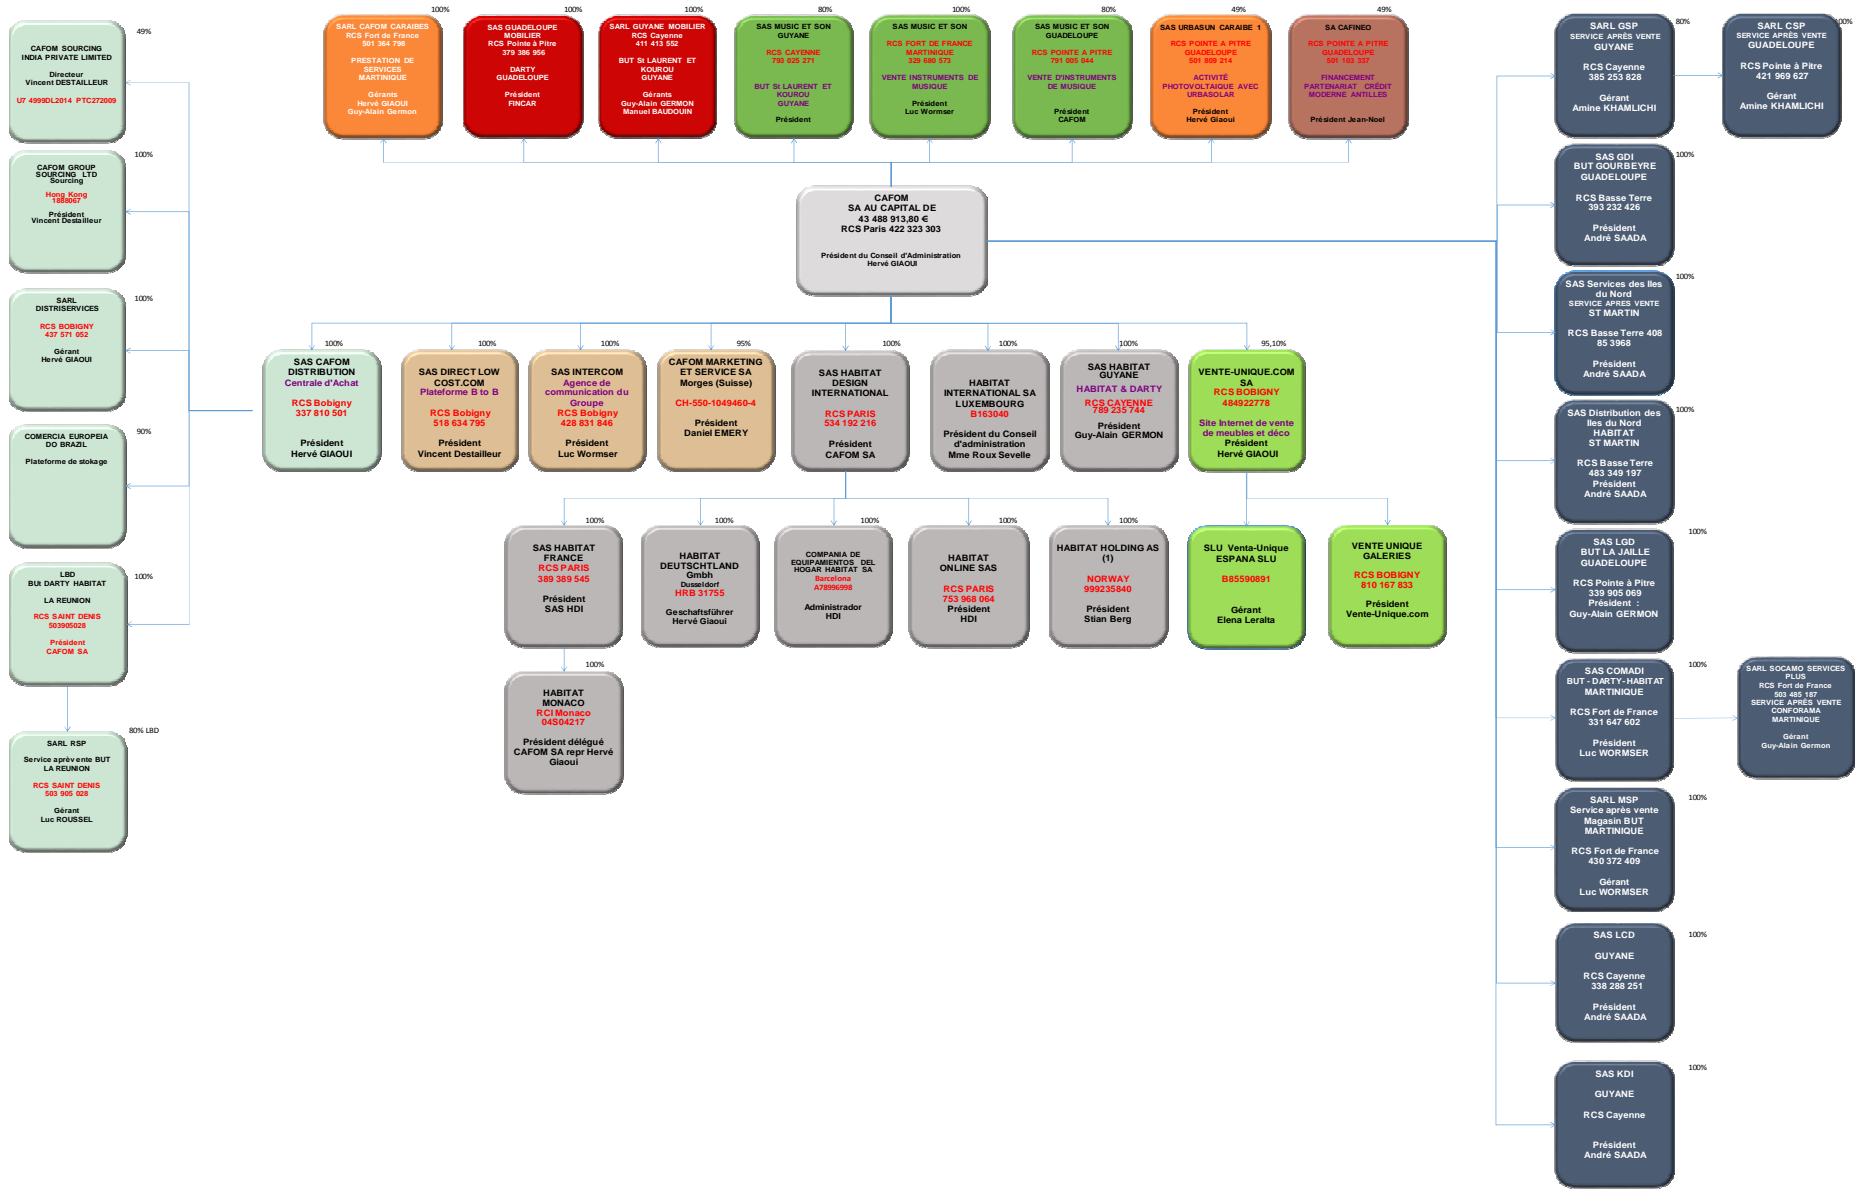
CAFOM SOURCING INDIA PRIVATE LIMITED
Directeur Vincent DESTAILLEUR
U7 4999DL2014 PTC272009
49%

CAFOM GROUP SOURCING LTD Sourcing
Hong Kong 1888067
Président Vincent Destailleur
100%

SARL DISTRISERVICES
RCS BOBIGNY 437 571 052
Gérant Hervé GIAOUI
100%

COMERCIA EUROPEIA DO BRAZIL
Plateforme de stokage
90%

LBD
BUt DARTY HABITAT
LA REUNION
RCS SAINT DENIS 503905028
Président CAFOM SA
100%

SARL RSP
Service aprèvente BUT LA REUNION
RCS SAINT DENIS 503 905 028
Gérant Luc ROUSSEL
80% LBD

100%
SARL CAFOM CARAIBES
RCS Fort de France 501 364 798
PRESTATION DE SERVICES MARTINIQUE
Gérants Hervé GIAOUI Guy-Alain Germon

100%
SAS GUADELOUPE MOBILIER
RCS Pointe à Pitre 379 386 956
DARTY GUADELOUPE
Président FINCAR

100%
SARL GUYANE MOBILIER
RCS Cayenne 411 413 552
BUT St LAURENT ET KOUROU GUYANE
Gérants Guy-Alain GERMON Manuel BAUDOUIN

80%
SAS MUSIC ET SON GUYANE
RCS CAYENNE 793 025 271
BUT St LAURENT ET KOUROU GUYANE
Président

100%
SAS MUSIC ET SON
RCS FORT DE FRANCE MARTINIQUE 329 680 573
VENTE INSTRUMENTS DE MUSIQUE
Président Luc Wormser

80%
SAS MUSIC ET SON GUADELOUPE
RCS POINTE A PITRE 791 005 044
VENTE D'INSTRUMENTS DE MUSIQUE
Président CAFOM

49%
SAS URBASUN CARAIBE 1
RCS POINTE A PITRE GUADELOUPE 501 809 214
ACTIVITÉ PHOTOVOLTAIQUE AVEC URBASOLAR
Président Hervé Giaoui

49%
SA CAFINEO
RCS POINTE A PITRE GUADELOUPE 501 108 337
FINANCEMENT PARTENARIAT CRÉDIT MODERNE ANTILLES
Président Jean-Noel

CAFOM
SA AU CAPITAL DE 43 488 913,80 €
RCS Paris 422 323 303
Président du Conseil d'Administration Hervé GIAOUI

100%
SAS CAFOM DISTRIBUTION
Centrale d'Achat
RCS Bobigny 337 810 501
Président Hervé GIAOUI

100%
SAS DIRECT LOW COST.COM
Plateforme B to B
RCS Bobigny 518 634 795
Président Vincent Destailleur

100%
SAS INTERCOM
Agence de communication du Groupe
RCS Bobigny 428 831 846
Président Luc Wormser

95%
CAFOM MARKETING ET SERVICE SA
Morges (Suisse)
CH-550-1049460-4
Président Daniel EMERY

100%
SAS HABITAT DESIGN INTERNATIONAL
RCS PARIS 534 192 216
Président CAFOM SA

100%
HABITAT INTERNATIONAL SA LUXEMBOURG
B163040
Président du Conseil d'administration Mme Roux Sevelle

100%
SAS HABITAT GUYANE
HABITAT & DARTY
RCS CAYENNE 789 235 744
Président Guy-Alain GERMON

95,10%
VENTE-UNIQUE.COM SA
RCS BOBIGNY 484922778
Site Internet de vente de meubles et déco
Président Hervé GIAOUI

100%
SAS HABITAT FRANCE
RCS PARIS 389 389 545
Président SAS HDI

100%
HABITAT DEUTSCHTLAND Gmbh
Dusseldorf
HRB 31755
Geschaftsführer Hervé Giaoui

100%
COMPANIA DE EQUIPAMIENTOS DEL HOGAR HABITAT SA
Barcelona A78996998
Administrador HDI

100%
HABITAT ONLINE SAS
RCS PARIS 753 968 064
Président HDI

100%
HABITAT HOLDING AS (1)
NORWAY 999235840
Président Stian Berg

SLU Venta-Unique ESPANA SLU
B85590891
Gérant Elena Leralta

VENTE UNIQUE GALERIES
RCS BOBIGNY 810 167 833
Président Vente-Unique.com

100%
HABITAT MONACO
RCI Monaco 04S04217
Président délégué CAFOM SA repr Hervé Giaoui

SARL GSP
SERVICE APRÈS VENTE GUYANE
RCS Cayenne 385 253 828
Gérant Amine KHAMLICHI
80%

SARL CSP
SERVICE APRÈS VENTE GUADELOUPE
RCS Pointe à Pitre 421 969 627
Gérant Amine KHAMLICHI
100%

SAS GDI
BUT GOURBEYRE GUADELOUPE
RCS Basse Terre 393 232 426
Président André SAADA
100%

SAS Services des Iles du Nord
SERVICE APRES VENTE ST MARTIN
RCS Basse Terre 408 85 3968
Président André SAADA
100%

SAS Distribution des Iles du Nord
HABITAT ST MARTIN
RCS Basse Terre 483 349 197
Président André SAADA
100%

SAS LGD
BUT LA JAILLE GUADELOUPE
RCS Pointe à Pitre 339 905 069
Président : Guy-Alain GERMON
100%

SAS COMADI
BUT - DARTY- HABITAT MARTINIQUE
RCS Fort de France 331 647 602
Président Luc WORMSER
100%

SARL SOCAMO SERVICES PLUS
RCS Fort de France 503 485 187
SERVICE APRÈS VENTE CONFORAMA MARTINIQUE
Gérant Guy-Alain Germon

SARL MSP
Service après vente Magasin BUT MARTINIQUE
RCS Fort de France 430 372 409
Gérant Luc WORMSER
100%

SAS LCD
GUYANE
RCS Cayenne 338 288 251
Président André SAADA
100%

SAS KDI
GUYANE
RCS Cayenne
Président André SAADA
100%